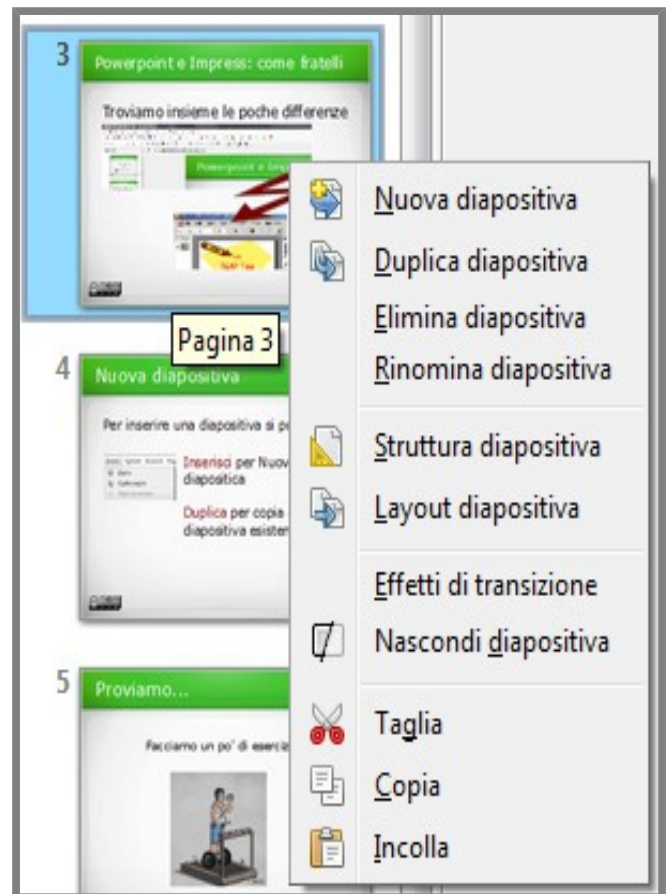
3
Powerpoint e Impress: come fratelli

Troviamo insieme le poche differenze

Powerpoint e Impress

Pagina 3

4
Nuova diapositiva

Per inserire una diapositiva si p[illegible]

Inserisci per Nuov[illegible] diapositiva

Duplica per copia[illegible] diapositiva esister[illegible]

5
Proviamo...

Facciamo un po' di eserciz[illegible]

Nuova diapositiva
Duplica diapositiva
Elimina diapositiva
Rinomina diapositiva
Struttura diapositiva
Layout diapositiva
Effetti di transizione
Nascondi diapositiva
Taglia
Copia
Incolla